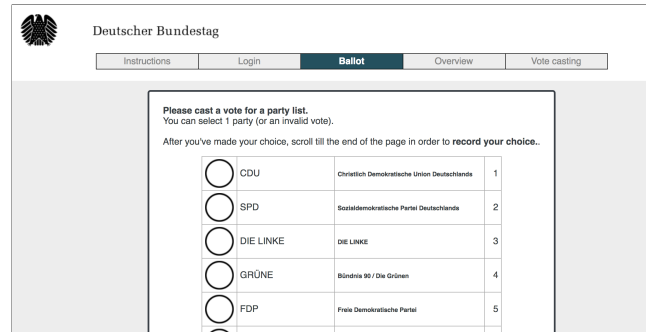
Deutscher Bundestag

Instructions | Login | Ballot | Overview | Vote casting

Please cast a vote for a party list.
You can select 1 party (or an invalid vote).

After you've made your choice, scroll till the end of the page in order to record your choice..

| | | | |
|---|---|---|---|
| ◯ | CDU | Christlich Demokratische Union Deutschlands | 1 |
| ◯ | SPD | Sozialdemokratische Partei Deutschlands | 2 |
| ◯ | DIE LINKE | DIE LINKE | 3 |
| ◯ | GRÜNE | Bündnis 90 / Die Grünen | 4 |
| ◯ | FDP | Freie Demokratische Partei | 5 |